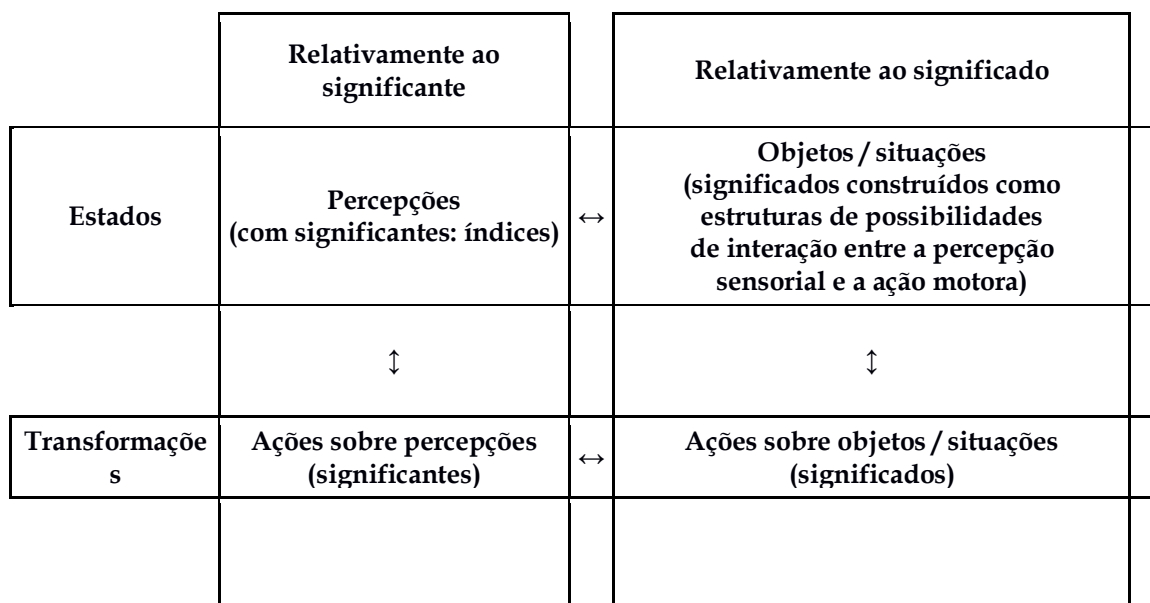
|  | Relativamente ao significante |  | Relativamente ao significado |
|---|---|---|---|
| Estados | Percepções (com significantes: índices) | ↔ | Objetos / situações (significados construídos como estruturas de possibilidades de interação entre a percepção sensorial e a ação motora) |
|  | ↕ |  | ↕ |
| Transformaçõe s | Ações sobre percepções (significantes) | ↔ | Ações sobre objetos / situações (significados) |
|  |  |  |  |